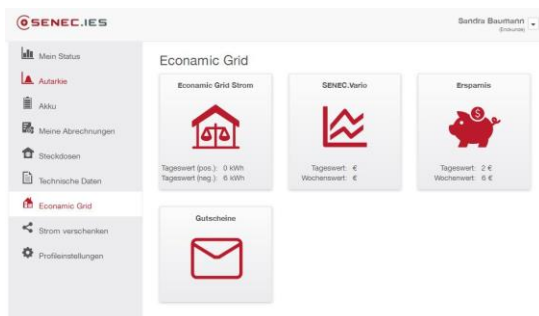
SENEC.IES

Sandra Baumann
(Endkunde)

Mein Status
Autarkie
Akku
Meine Abrechnungen
Steckdosen
Technische Daten
Economic Grid
Strom verschenken
Profileinstellungen

Economic Grid

Economic Grid Strom
Tageswert (pos.): 0 kWh
Tageswert (neg.): 6 kWh

SENEC.Vario
Tageswert: €
Wochenwert: €

Ersparnis
Tageswert: 2 €
Wochenwert: 6 €

Gutscheine